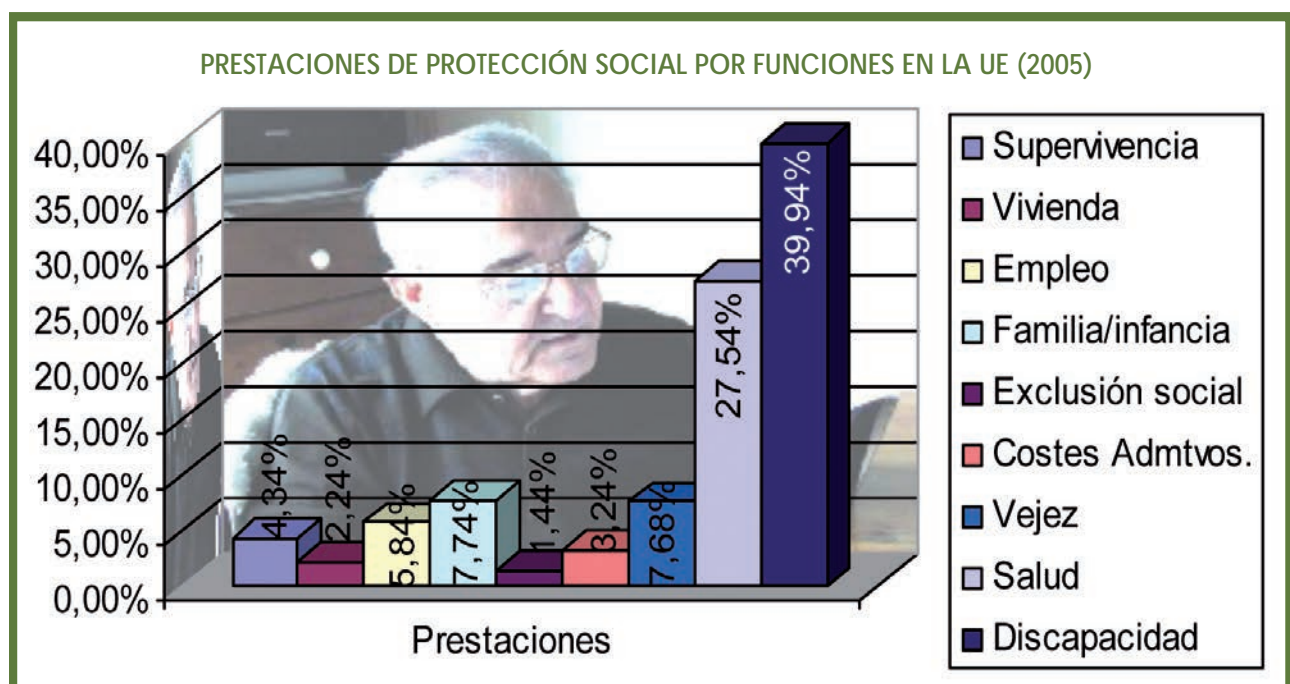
PRESTACIONES DE PROTECCIÓN SOCIAL POR FUNCIONES EN LA UE (2005)

40,00%
35,00%
30,00%
25,00%
20,00%
15,00%
10,00%
5,00%
0,00%

4,34%
2,24%
5,84%
7,74%
1,44%
3,24%
7,68%
27,54%
39,94%

Prestaciones

Supervivencia
Vivienda
Empleo
Familia/infancia
Exclusión social
Costes Admtvos.
Vejez
Salud
Discapacidad